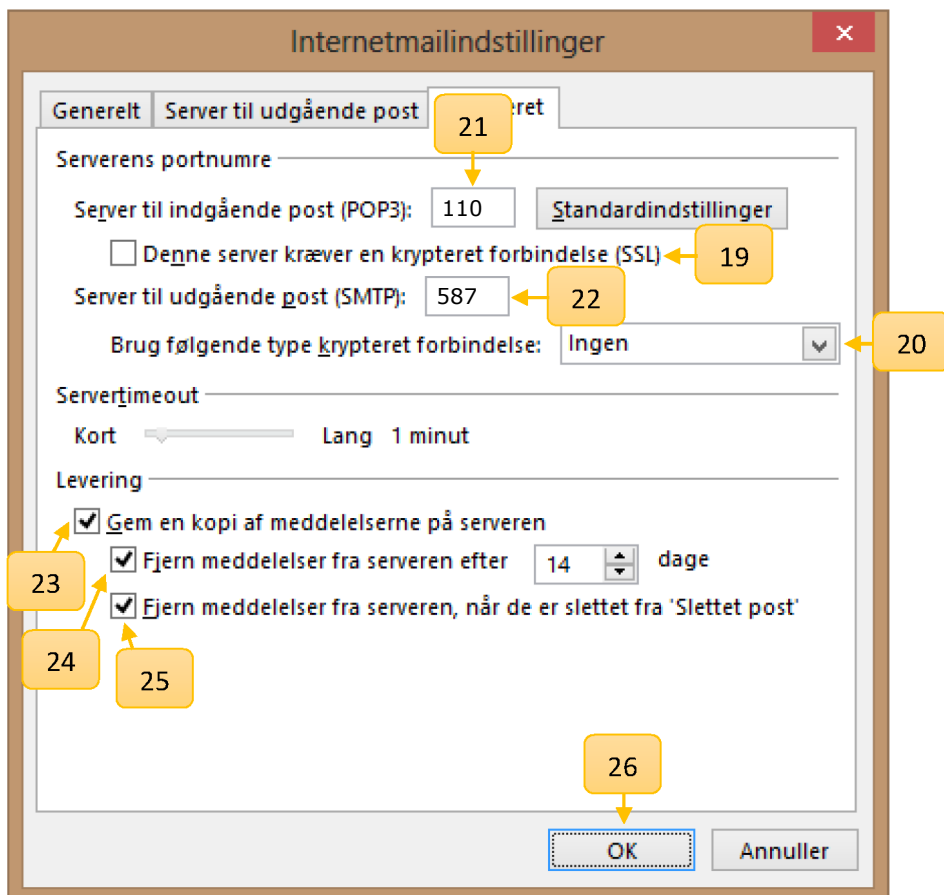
Internetmailindstillinger

×

Generelt

Server til udgående post

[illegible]eret

21

Serverens portnumre

Server til indgående post (POP3): 110

Standardindstillinger

Denne server kræver en krypteret forbindelse (SSL)

19

Server til udgående post (SMTP): 587

22

Brug følgende type krypteret forbindelse: Ingen

20

Servertimeout

Kort Lang 1 minut

Levering

Gem en kopi af meddelelserne på serveren

Fjern meddelelser fra serveren efter 14 dage

Fjern meddelelser fra serveren, når de er slettet fra 'Slettet post'

23

24

25

26

OK

Annuller